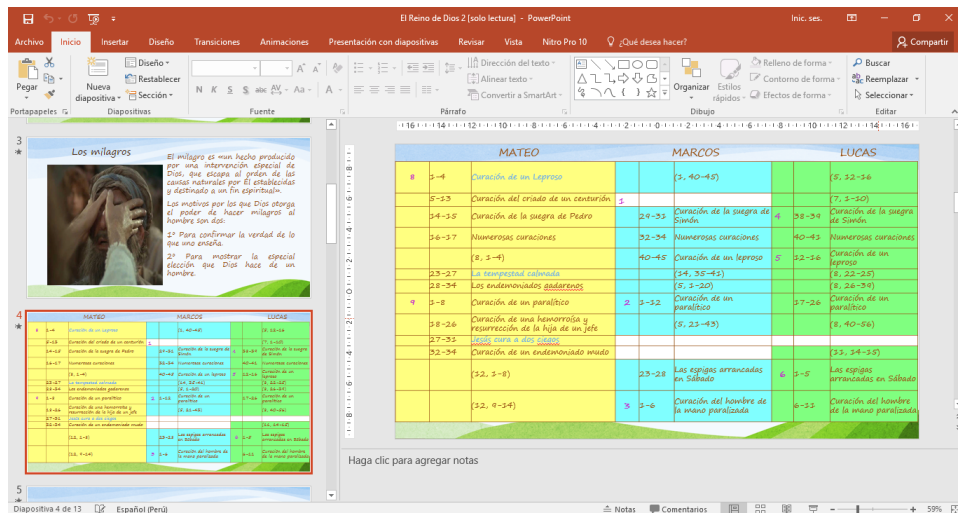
El Reino de Dios 2 [solo lectura] - PowerPoint

Inic. ses.

Archivo Inicio Insertar Diseño Transiciones Animaciones Presentación con diapositivas Revisar Vista Nitro Pro 10 ¿Qué desea hacer? Compartir

Pegar Nueva diapositiva Diseño Restablecer Sección N K S abc AV Aa A Dirección del texto Alinear texto Convertir a SmartArt Organizar Estilos rápidos Relleno de forma Contorno de forma Efectos de forma Buscar Reemplazar Seleccionar

Portapapeles Diapositivas Fuente Párrafo Dibujo Editar

3

Los milagros

El milagro es "un hecho producido por una intervención especial de Dios, que escapa al orden de las causas naturales por Él establecidas y destinado a un fin espiritual".

Los motivos por los que Dios otorga el poder de hacer milagros al hombre son dos:

1º Para confirmar la verdad de lo que uno enseña.

2º Para mostrar la especial elección que Dios hace de un hombre.

4

5

| | MATEO | | | MARCOS | | | LUCAS |
|---|---|---|---|---|---|---|---|
| 8 | 1-4 | Curación de un Leproso | | (1, 40-45) | | | (5, 12-16 |
| | 5-13 | Curación del criado de un centurión | 1 | | | | (7, 1-10) |
| | 14-15 | Curación de la suegra de Pedro | | 29-31 | Curación de la suegra de Simón | 4 | 38-39 | Curación de la suegra de Simón |
| | 16-17 | Numerosas curaciones | | 32-34 | Numerosas curaciones | | 40-41 | Numerosas curaciones |
| | | (8, 1-4) | | 40-45 | Curación de un leproso | 5 | 12-16 | Curación de un leproso |
| | 23-27 | La tempestad calmada | | | (4, 35-41) | | | (8, 22-25) |
| | 28-34 | Los endemoniados gadarenos | | | (5, 1-20) | | | (8, 26-39) |
| 9 | 1-8 | Curación de un paralítico | 2 | 1-12 | Curación de un paralítico | | 17-26 | Curación de un paralítico |
| | 18-26 | Curación de una hemorroísa y resurrección de la hija de un jefe | | | (5, 21-43) | | | (8, 40-56) |
| | 27-31 | Jesús cura a dos ciegos | | | | | | |
| | 32-34 | Curación de un endemoniado mudo | | | | | | (11, 14-15) |
| | | (12, 1-8) | | 23-28 | Las espigas arrancadas en Sábado | 6 | 1-5 | Las espigas arrancadas en Sábado |
| | | (12, 9-14) | 3 | 1-6 | Curación del hombre de la mano paralizada | | 6-11 | Curación del hombre de la mano paralizada |

Haga clic para agregar notas

Diapositiva 4 de 13 Español (Perú) Notas Comentarios 59%